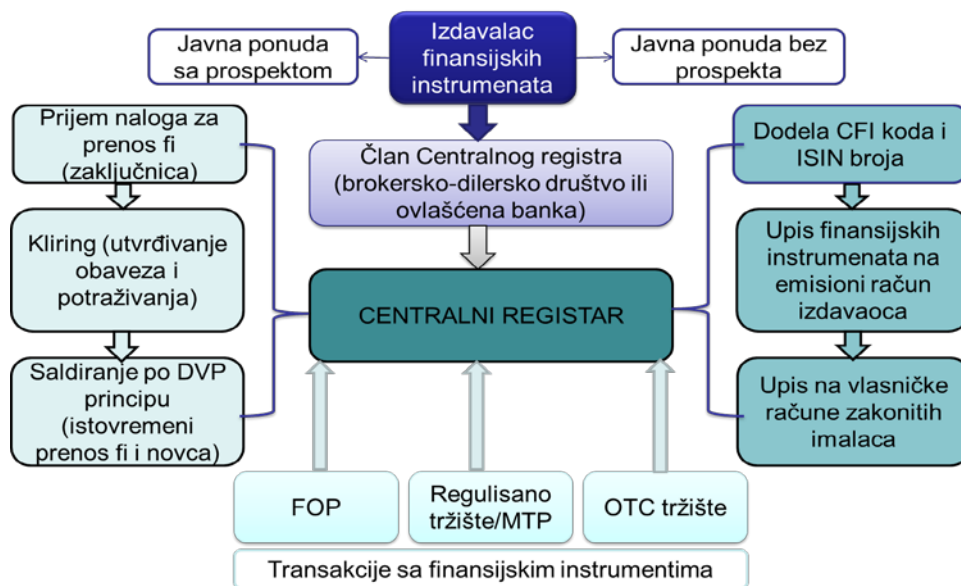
Javna ponuda sa prospektom

Izdavalac finansijskih instrumenata

Javna ponuda bez prospekta

Prijem naloga za prenos fi (zaključnica)

Kliring (utvrđivanje obaveza i potraživanja)

Saldiranje po DVP principu (istovremeni prenos fi i novca)

Član Centralnog registra (brokersko-dilersko društvo ili ovlašćena banka)

CENTRALNI REGISTAR

Dodela CFI koda i ISIN broja

Upis finansijskih instrumenata na emisioni račun izdavaoca

Upis na vlasničke račune zakonitih imalaca

FOP

Regulisano tržište/MTP

OTC tržište

Transakcije sa finansijskim instrumentima